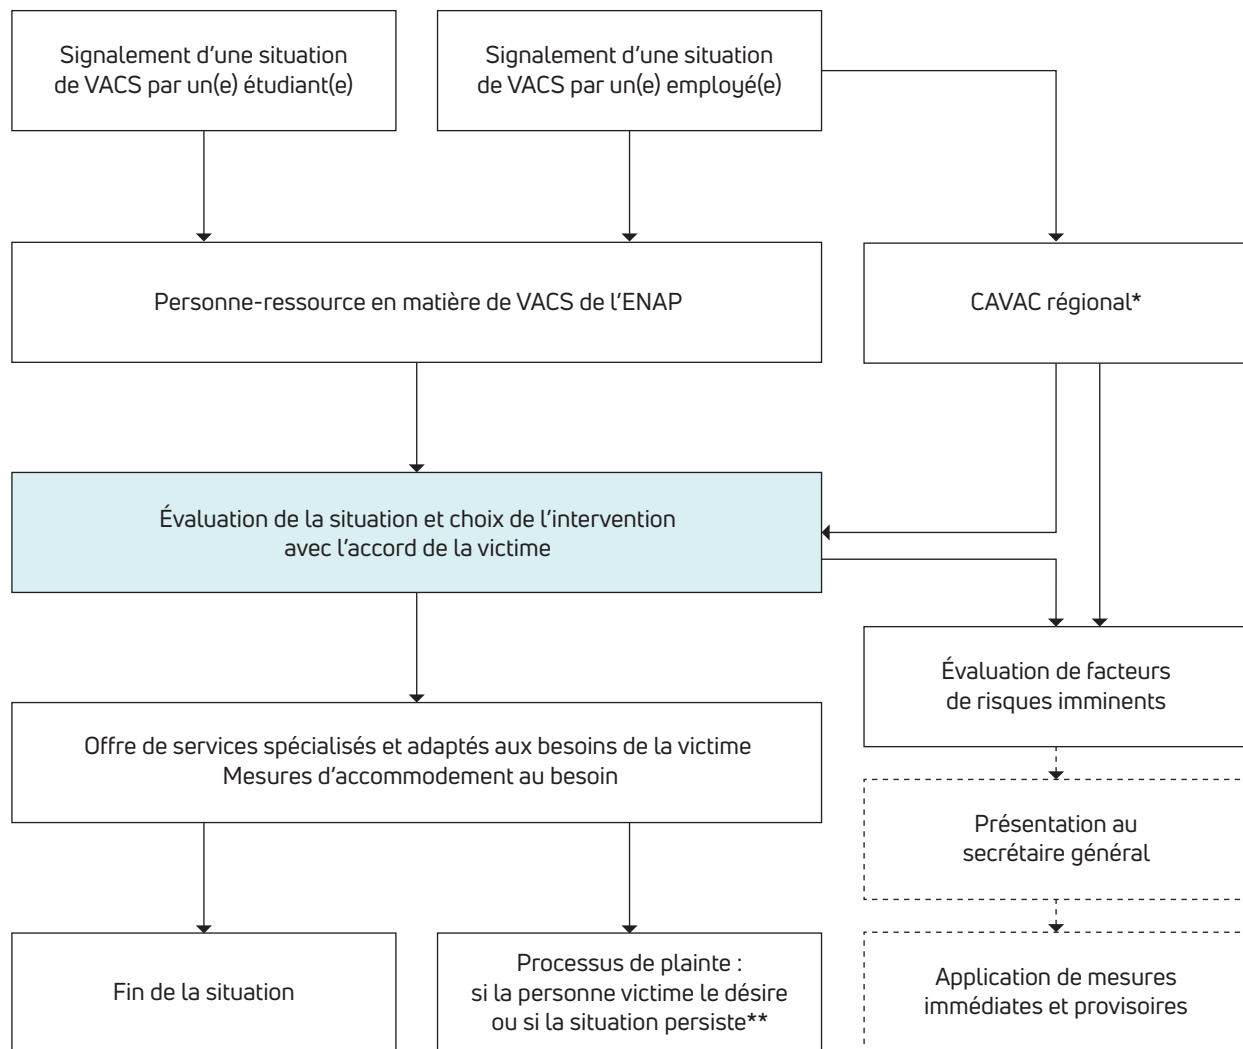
Signalement d'une situation de VACS par un(e) étudiant(e)

Signalement d'une situation de VACS par un(e) employé(e)

Personne-ressource en matière de VACS de l'ENAP

CAVAC régional*

Évaluation de la situation et choix de l'intervention avec l'accord de la victime

Évaluation de facteurs de risques imminents

Offre de services spécialisés et adaptés aux besoins de la victime
Mesures d'accommodement au besoin

Présentation au secrétaire général

Fin de la situation

Processus de plainte : si la personne victime le désire ou si la situation persiste**

Application de mesures immédiates et provisoires